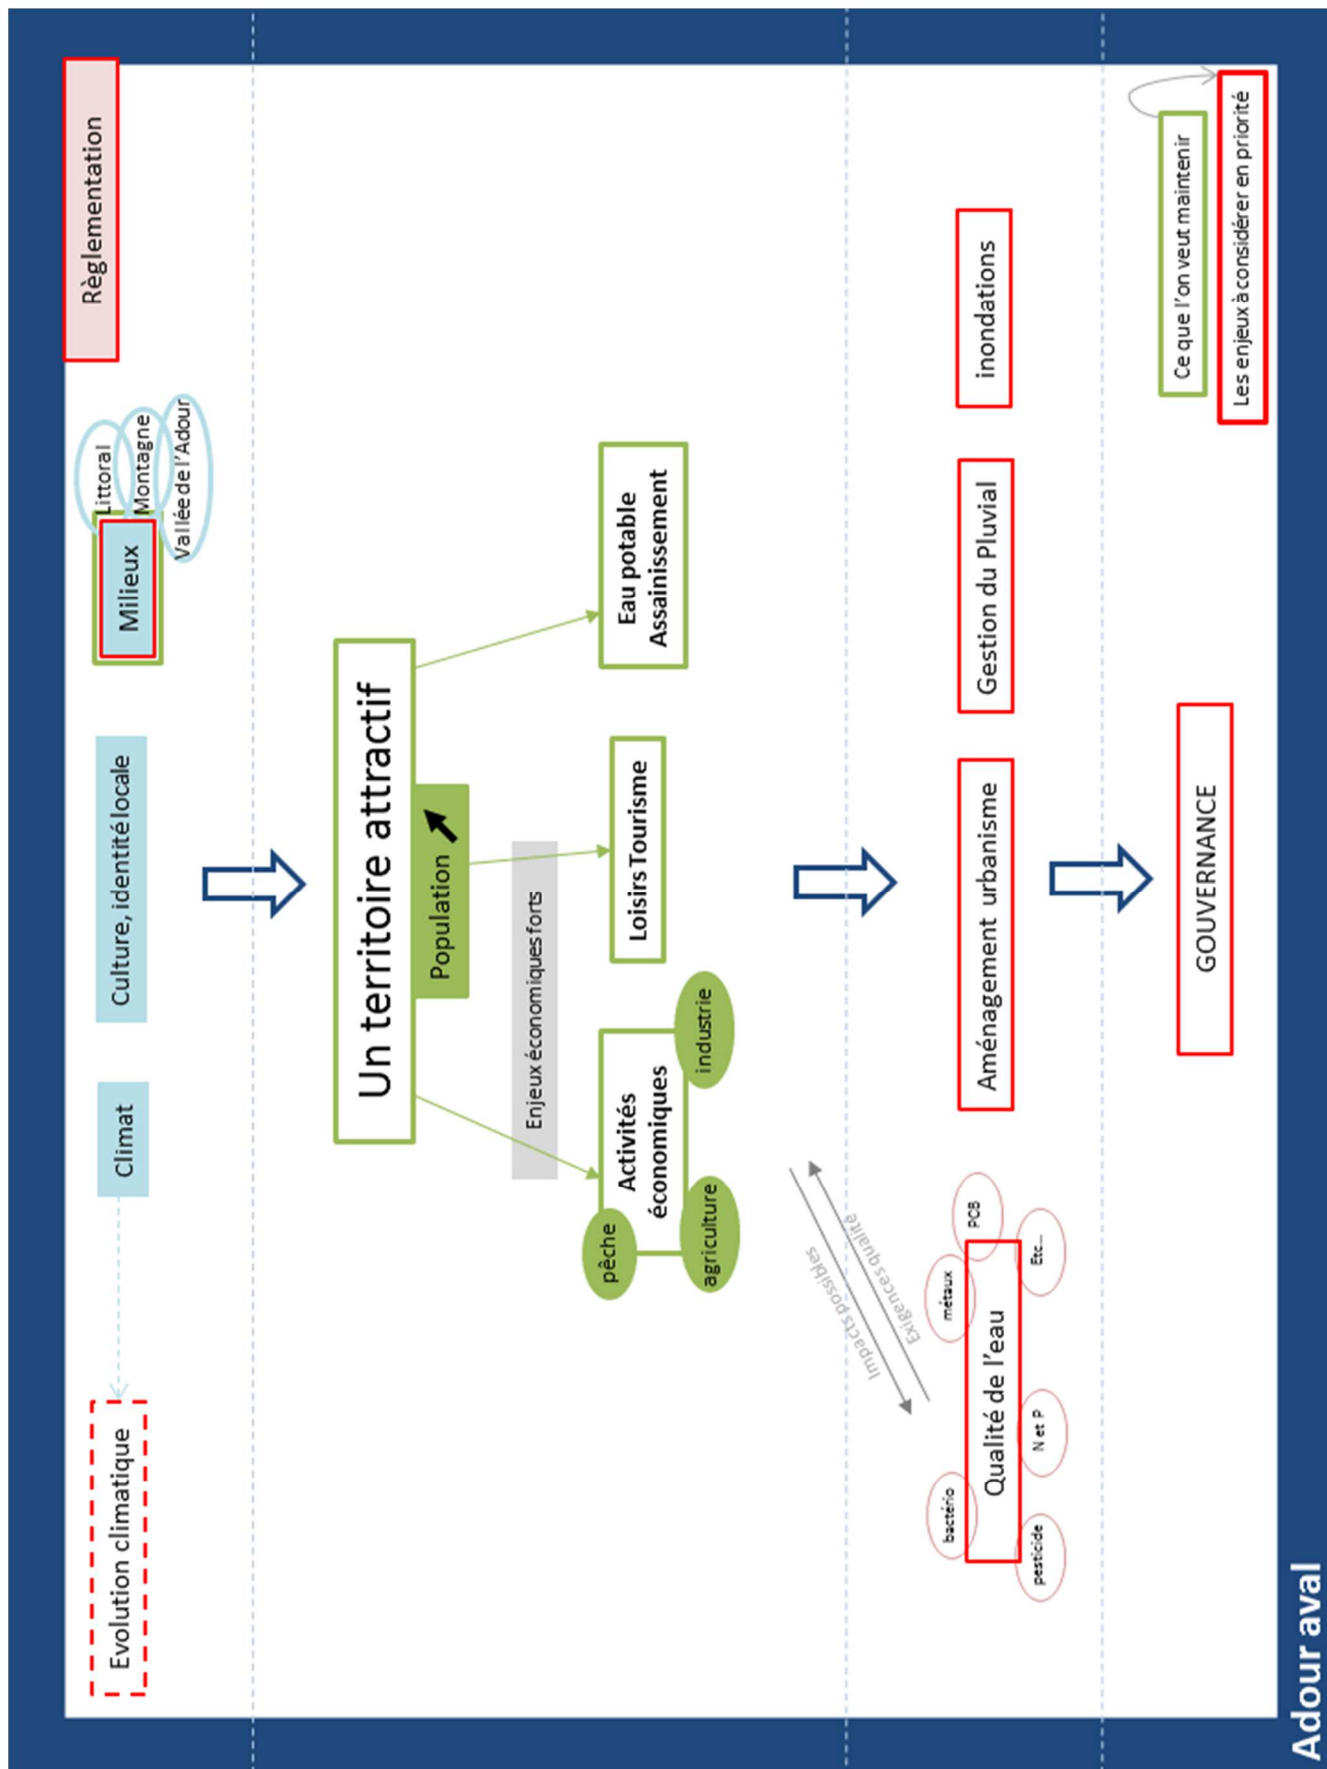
Règlementation

Milieux

Littoral

Montagne

Vallée de l'Adour

Culture, identité locale

Climat

Evolution climatique

Un territoire attractif

Population

Enjeux économiques forts

Eau potable Assainissement

Loisirs Tourisme

Activités économiques

pêche

agriculture

industrie

Exigences qualité

Impacts possibles

Qualité de l'eau

bactério

pesticide

N et P

métaux

PCB

Etc...

Aménagement urbanisme

Gestion du Pluvial

inondations

GOUVERNANCE

Ce que l'on veut maintenir

Les enjeux à considérer en priorité

Adour aval